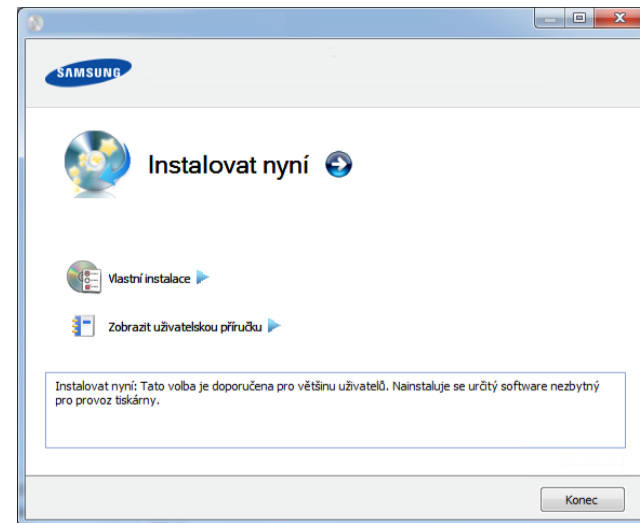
SAMSUNG

Instalovat nyní

Vlastní instalace

Zobrazit uživatelskou příručku

Instalovat nyní: Tato volba je doporučena pro většinu uživatelů. Nainstaluje se určitý software nezbytný pro provoz tiskárny.

Konec